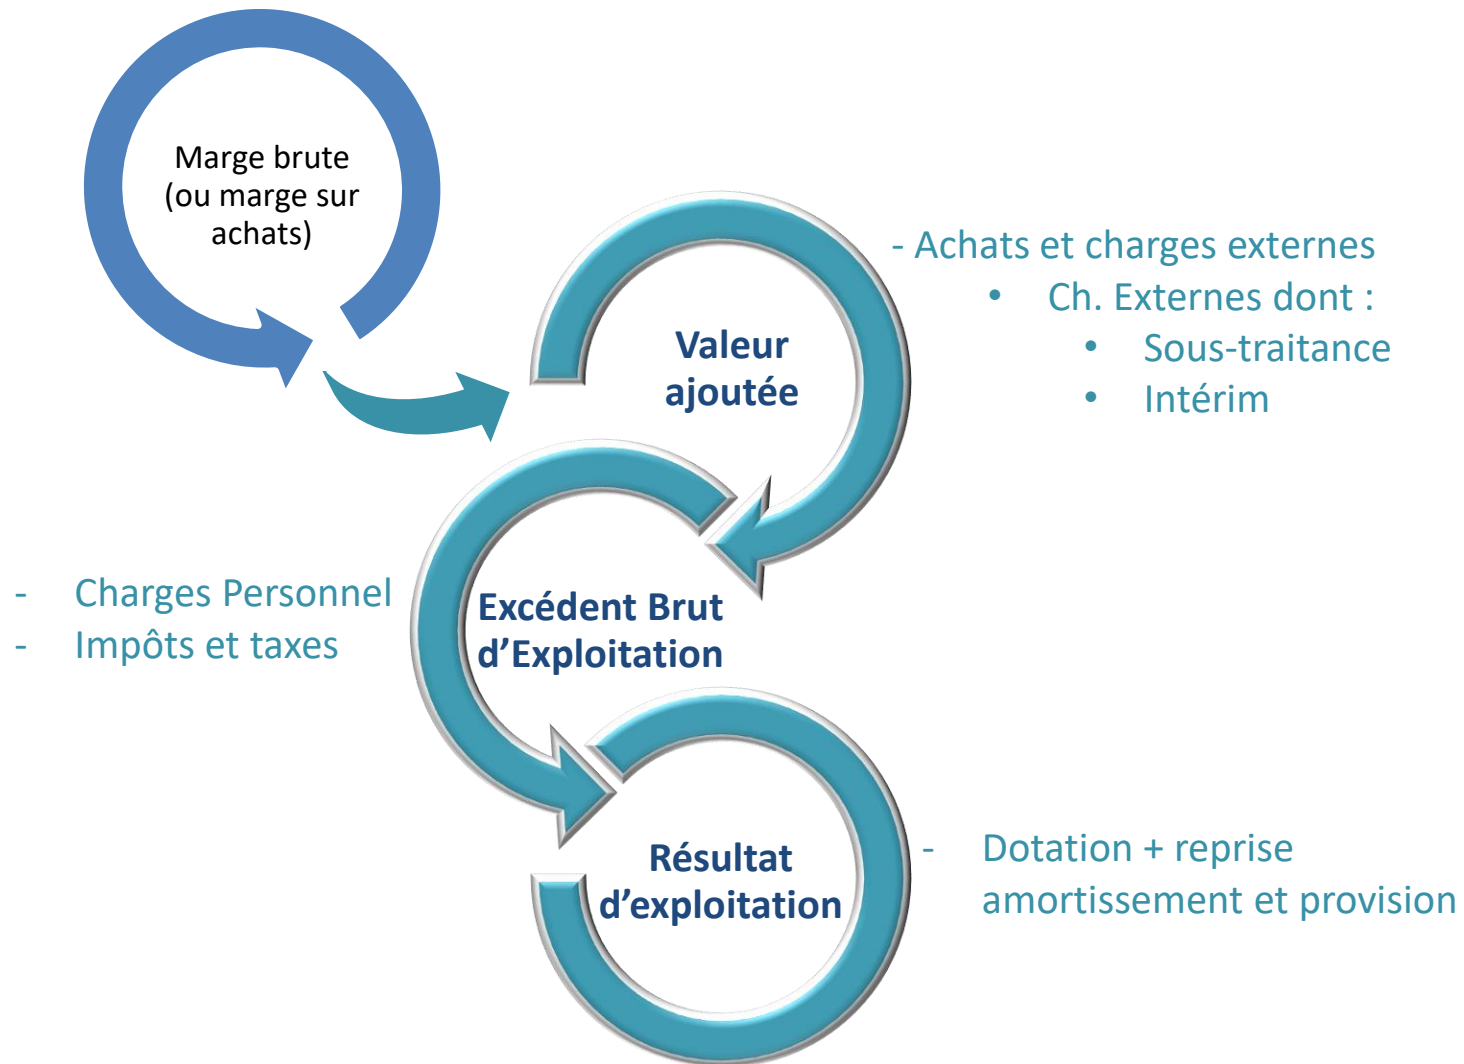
Marge brute (ou marge sur achats)

Valeur ajoutée

- Achats et charges externes
- Ch. Externes dont :
- Sous-traitance
- Intérim

- Charges Personnel
- Impôts et taxes

Excédent Brut d'Exploitation

Résultat d'exploitation

- Dotation + reprise amortissement et provision